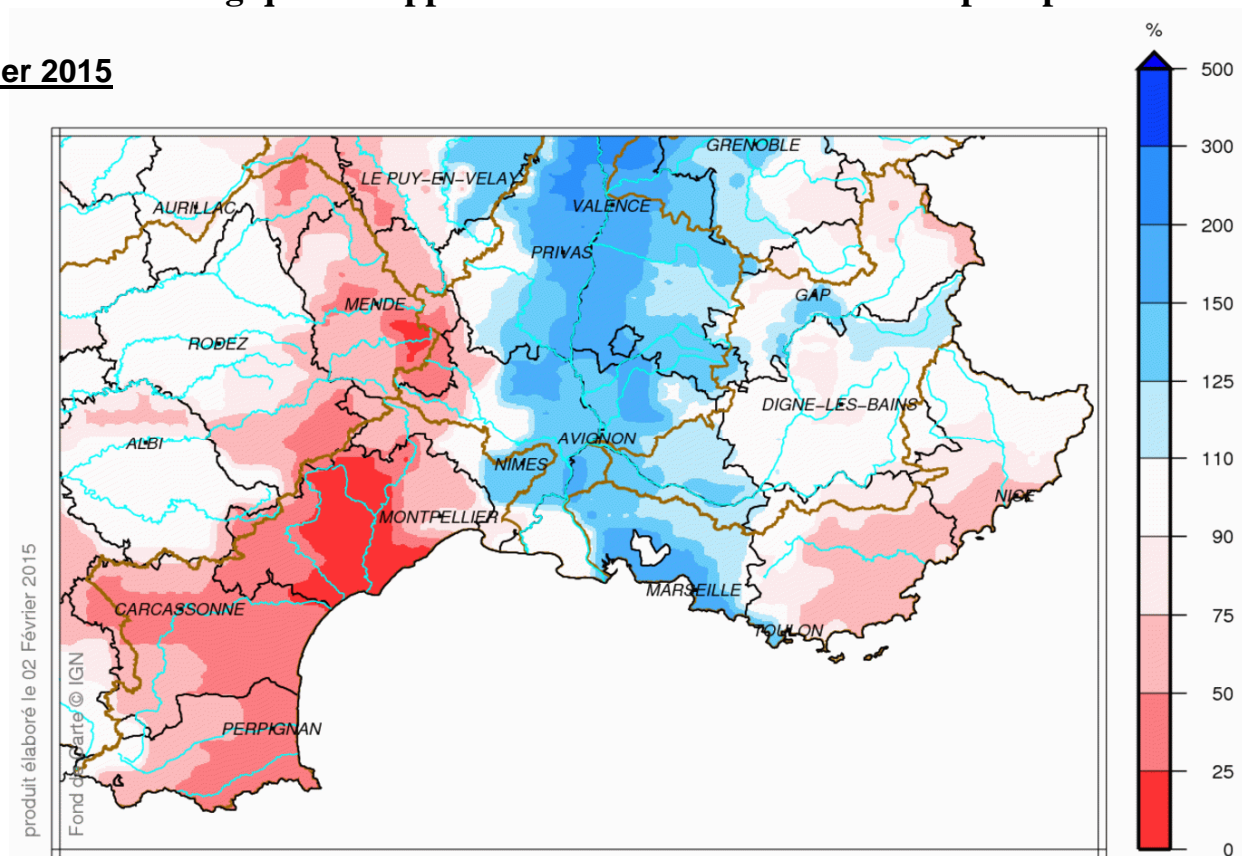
er 2015

%
500
300
200
150
125
110
90
75
50
25
0

GRENOBLE
LE PUY-EN-VELAY
AURILLAC
VALENCE
PRIVAS
GAP
MENDE
RODEZ
DIGNE-LES-BAINS
ALBI
AVIGNON
NIMES
NICE
MONTPELLIER
MARSEILLE
CARCASSONNE
TOULON
PERPIGNAN

produit élaboré le 02 Février 2015
Fond de carte © IGN